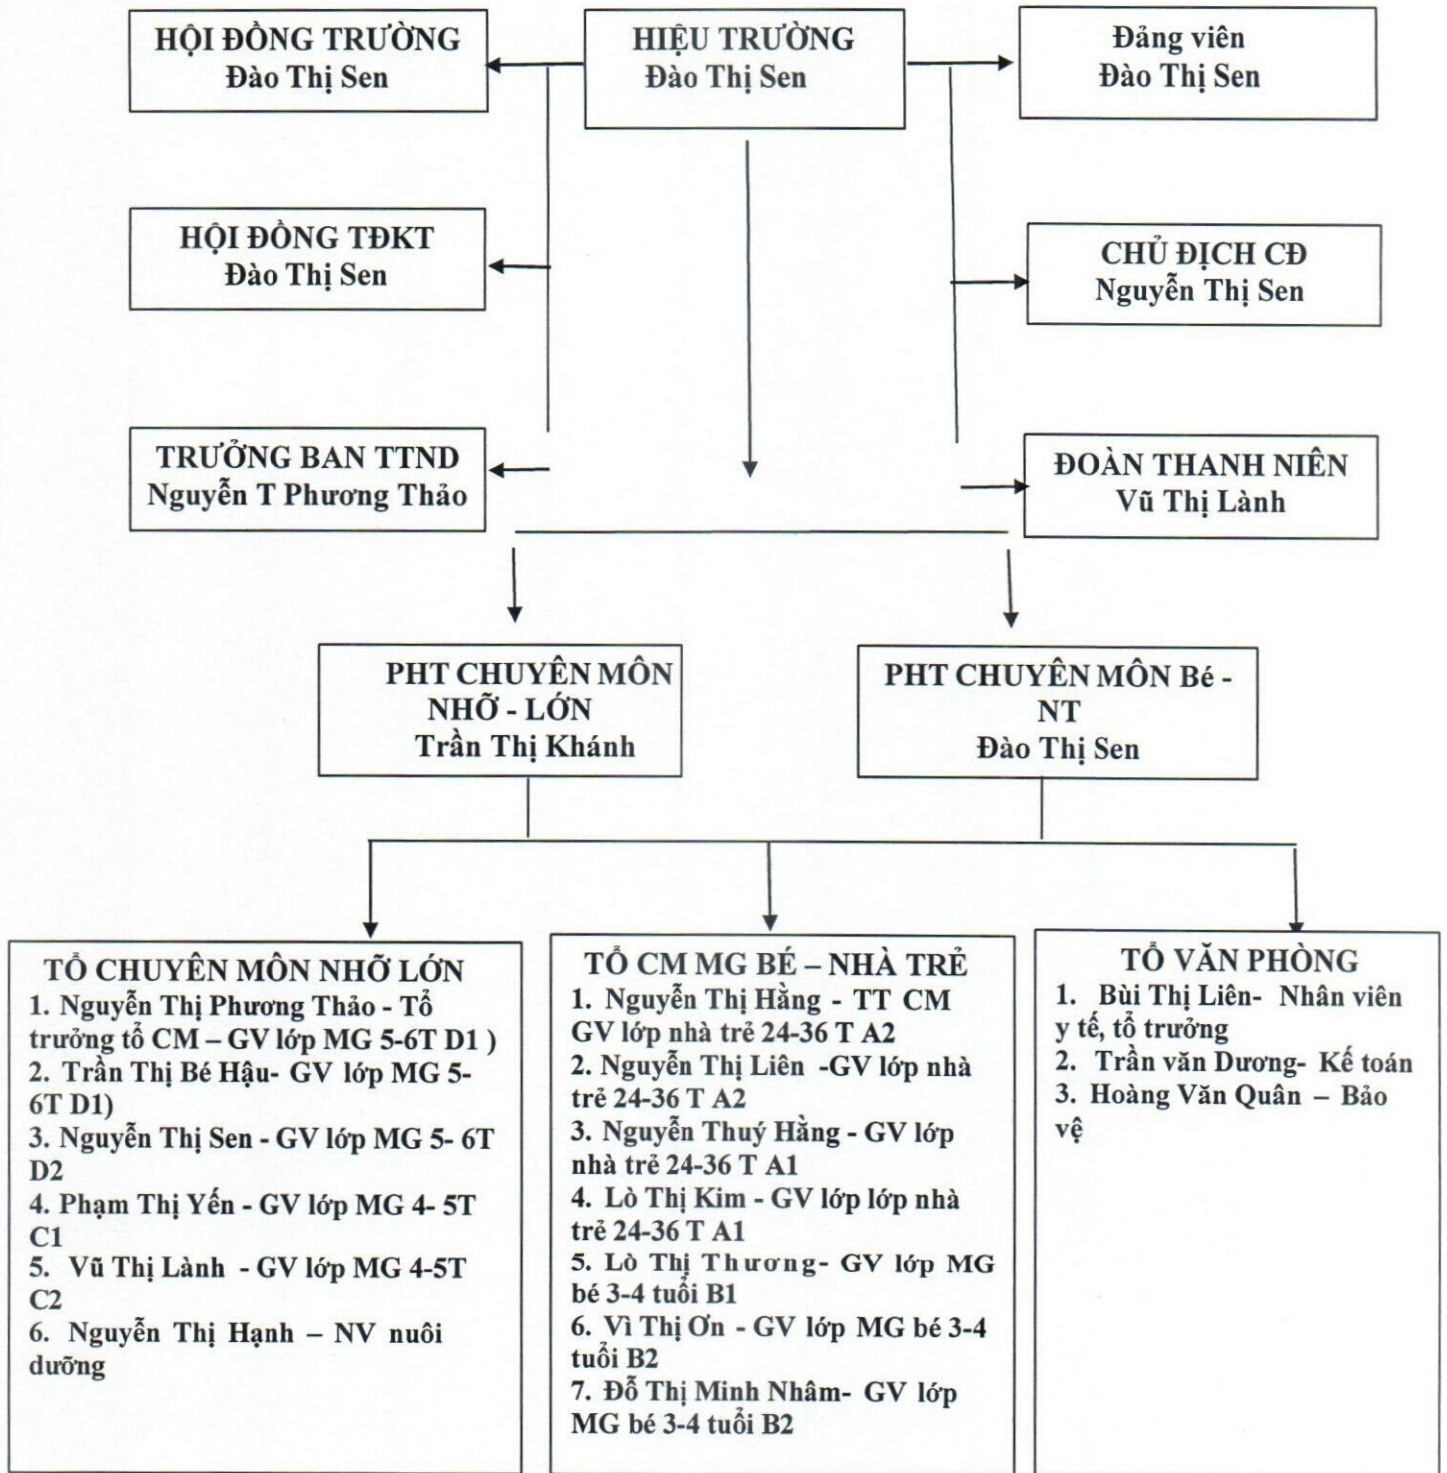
HỘI ĐỒNG TRƯỜNG
Đào Thị Sen

HIỆU TRƯỞNG
Đào Thị Sen

Đảng viên
Đào Thị Sen

HỘI ĐỒNG TĐKT
Đào Thị Sen

CHỦ ĐỊCH CĐ
Nguyễn Thị Sen

TRƯỞNG BAN TTND
Nguyễn T Phương Thảo

ĐOÀN THANH NIÊN
Vũ Thị Lành

PHT CHUYÊN MÔN NHỠ - LỚN
Trần Thị Khánh

PHT CHUYÊN MÔN Bé - NT
Đào Thị Sen

TỔ CHUYÊN MÔN NHỠ LỚN
1. Nguyễn Thị Phương Thảo - Tổ trưởng tổ CM – GV lớp MG 5-6T D1 )
2. Trần Thị Bé Hậu- GV lớp MG 5-6T D1)
3. Nguyễn Thị Sen - GV lớp MG 5- 6T D2
4. Phạm Thị Yến - GV lớp MG 4- 5T C1
5. Vũ Thị Lành - GV lớp MG 4-5T C2
6. Nguyễn Thị Hạnh – NV nuôi dưỡng

TỔ CM MG BÉ – NHÀ TRẺ
1. Nguyễn Thị Hằng - TT CM GV lớp nhà trẻ 24-36 T A2
2. Nguyễn Thị Liên -GV lớp nhà trẻ 24-36 T A2
3. Nguyễn Thuý Hằng - GV lớp nhà trẻ 24-36 T A1
4. Lò Thị Kim - GV lớp lớp nhà trẻ 24-36 T A1
5. Lò Thị Thương- GV lớp MG bé 3-4 tuổi B1
6. Vì Thị Ơn - GV lớp MG bé 3-4 tuổi B2
7. Đỗ Thị Minh Nhâm- GV lớp MG bé 3-4 tuổi B2

TỔ VĂN PHÒNG
1. Bùi Thị Liên- Nhân viên y tế, tổ trưởng
2. Trần văn Dương- Kế toán
3. Hoàng Văn Quân – Bảo vệ